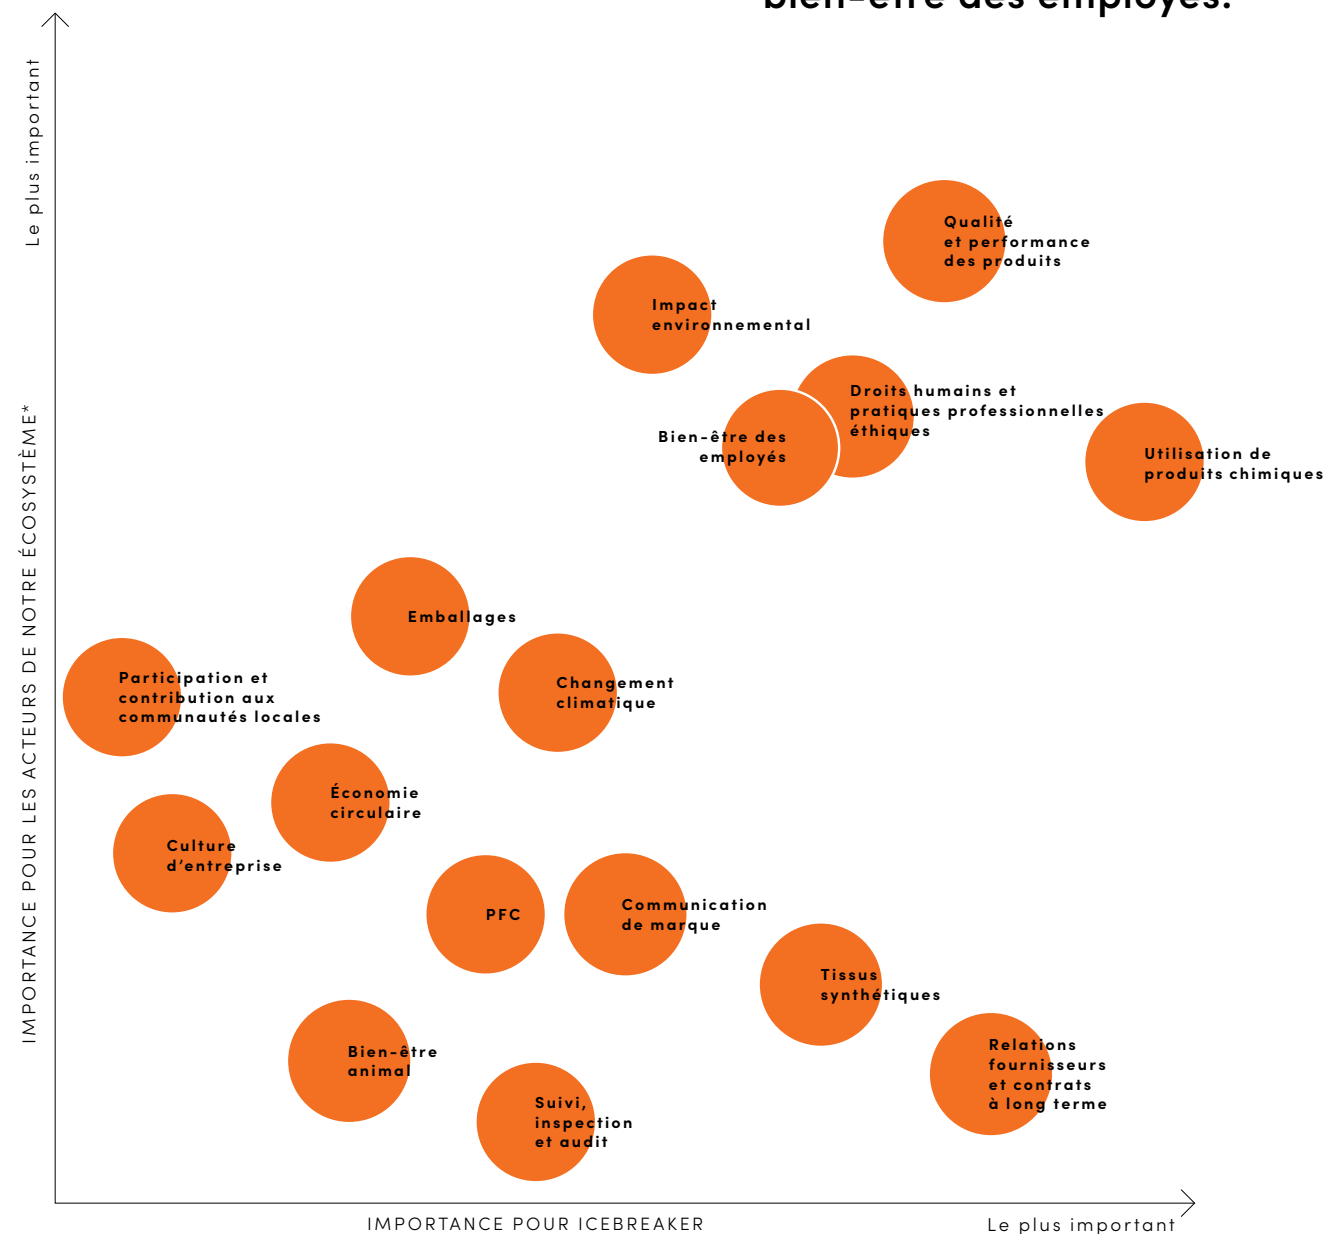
bien-être des employés.

Le plus important

IMPORTANCE POUR LES ACTEURS DE NOTRE ÉCOSYSTÈME*

Qualité et performance des produits

Impact environnemental

Droits humains et pratiques professionnelles éthiques

Bien-être des employés

Utilisation de produits chimiques

Emballages

Participation et contribution aux communautés locales

Changement climatique

Économie circulaire

Culture d'entreprise

PFC

Communication de marque

Tissus synthétiques

Bien-être animal

Relations fournisseurs et contrats à long terme

Suivi, inspection et audit

IMPORTANCE POUR ICEBREAKER

Le plus important